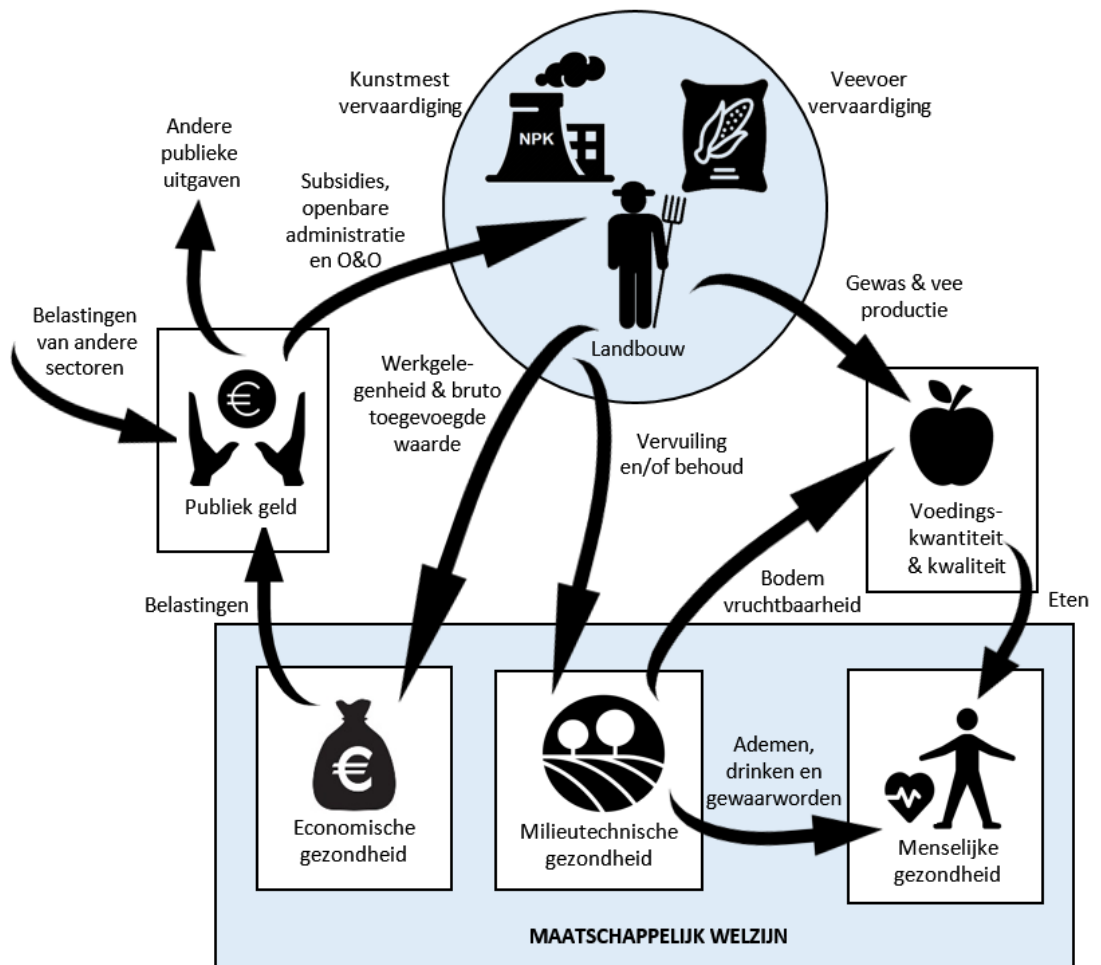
Kunstmest vervaardiging

Veevoer vervaardiging

NPK

Andere publieke uitgaven

Subsidies, openbare administratie en O&O

Belastingen van andere sectoren

Landbouw

Gewas & vee productie

Werkgelegenheid & bruto toegevoegde waarde

Vervuiling en/of behoud

Publiek geld

Voedingskwantiteit & kwaliteit

Belastingen

Bodem vruchtbaarheid

Eten

Ademen, drinken en gewaarworden

Economische gezondheid

Milieutechnische gezondheid

Menselijke gezondheid

MAATSCHAPPELIJK WELZIJN